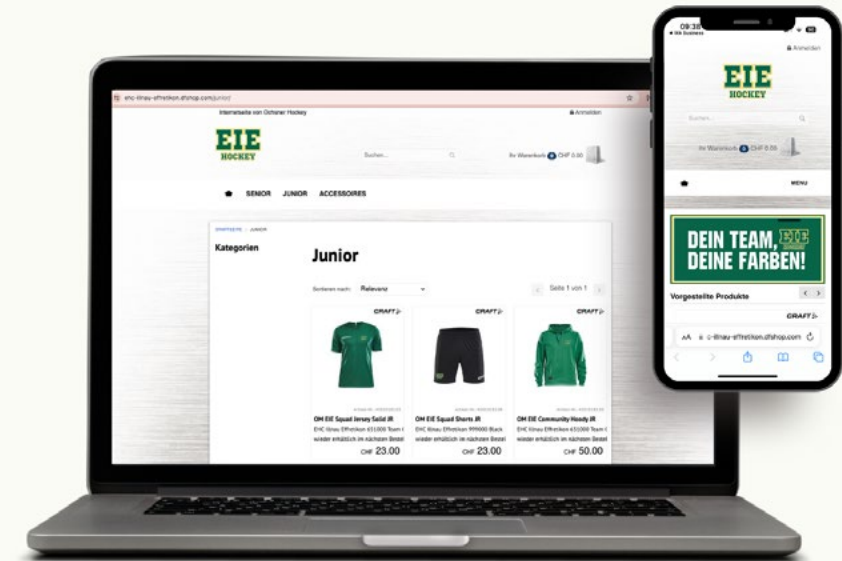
ehc-illnau-effretikon.dfshop.com/junior/

Internetseite von Ochsner Hockey

Anmelden

EIE HOCKEY

Suchen...

Ihr Warenkorb 0 CHF 0.00

SENIOR JUNIOR ACCESSOIRES

STARTSEITE / JUNIOR

Kategorien

Junior

Sortieren nach: Relevanz

Seite 1 von 1

CRAFT

OM EIE Squad Jersey Solid JR
EHC Illnau Effretikon 651000 Team ( wieder erhältlich im nächsten Bestel
CHF 23.00

CRAFT

OM EIE Squad Shorts JR
EHC Illnau Effretikon 999000 Black wieder erhältlich im nächsten Bestel
CHF 23.00

CRAFT

OM EIE Community Hoody JR
EHC Illnau Effretikon 651000 Team ( wieder erhältlich im nächsten Bestel
CHF 50.00

09:38

Anmelden

EIE HOCKEY

Suchen...

Ihr Warenkorb 0 CHF 0.00

MENU

DEIN TEAM, DEINE FARBEN!

Vorgestellte Produkte

CRAFT

AA ehc-illnau-effretikon.dfshop.com